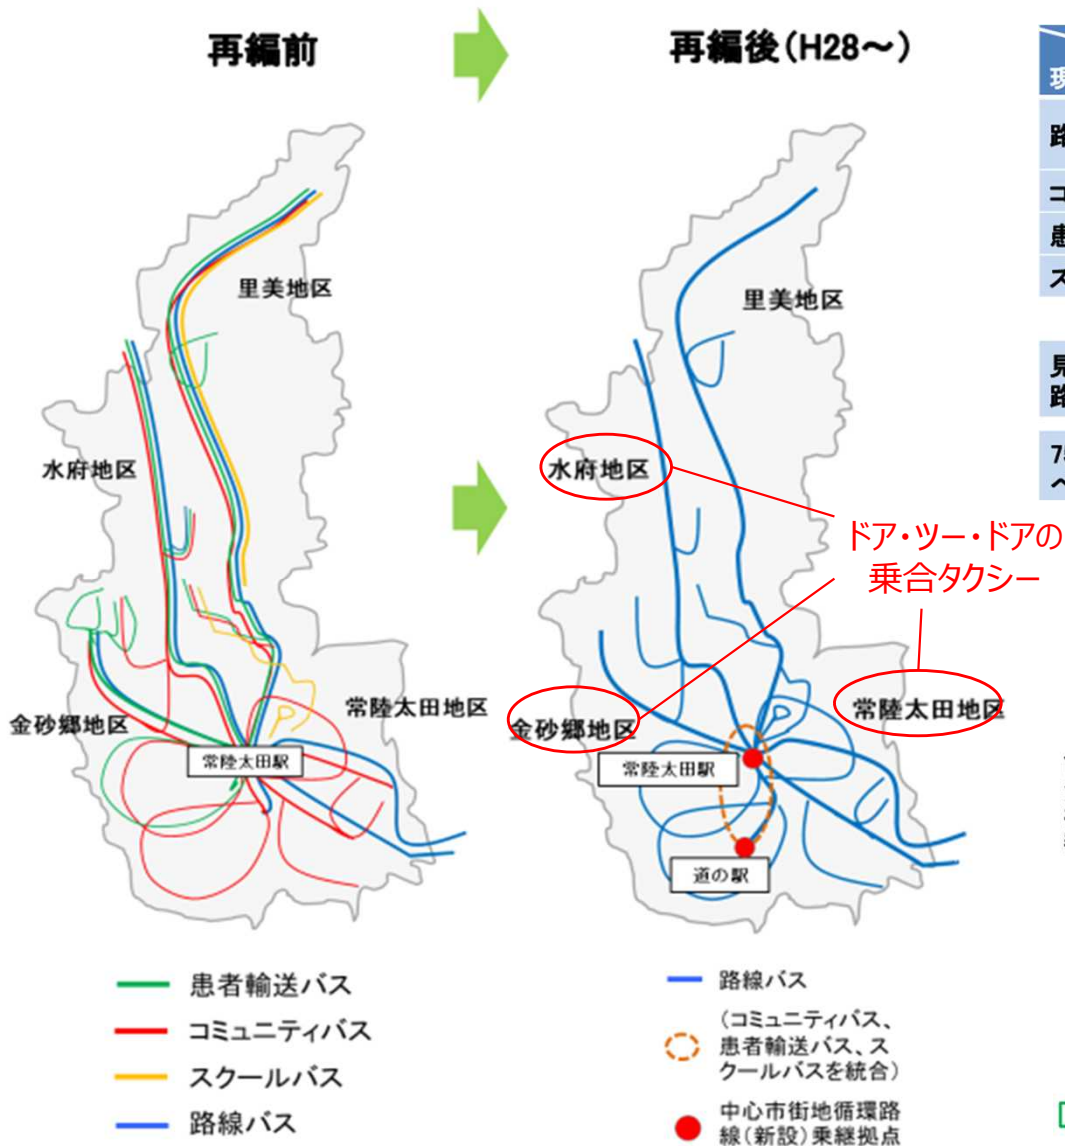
再編前

再編後（H28～）

里美地区
水府地区
金砂郷地区
常陸太田地区
常陸太田駅

里美地区
水府地区
金砂郷地区
常陸太田地区
常陸太田駅
道の駅

ドア・ツー・ドアの乗合タクシー

患者輸送バス
コミュニティバス
スクールバス
路線バス

路線バス
（コミュニティバス、患者輸送バス、スクールバスを統合）
中心市街地循環路線（新設）乗継拠点